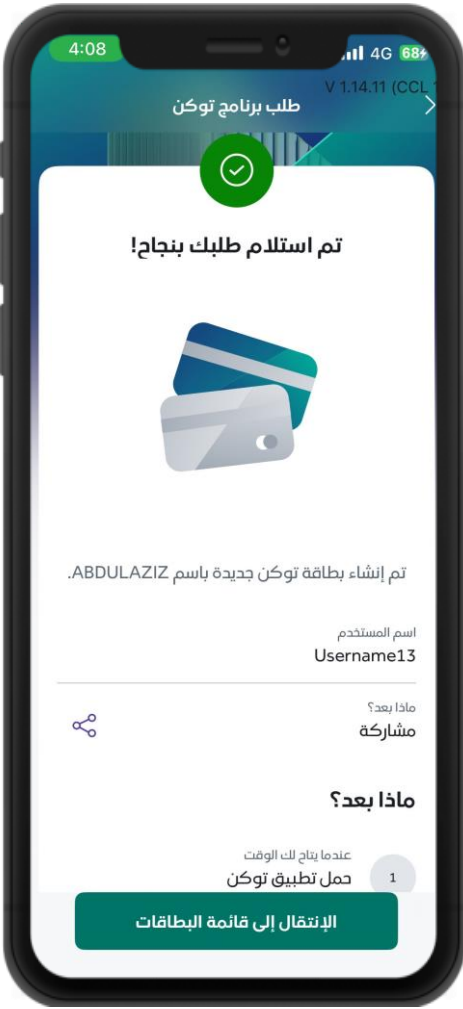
4:08
4G 68
V 1.14.11 (CCL
طلب برنامج توكن

تم استلام طلبك بنجاح!

تم إنشاء بطاقة توكن جديدة باسم ABDULAZIZ.

اسم المستخدم
Username13

ماذا بعد؟
مشاركة

ماذا بعد؟

1
عندما يتاح لك الوقت
حمل تطبيق توكن

الإنتقال إلى قائمة البطاقات